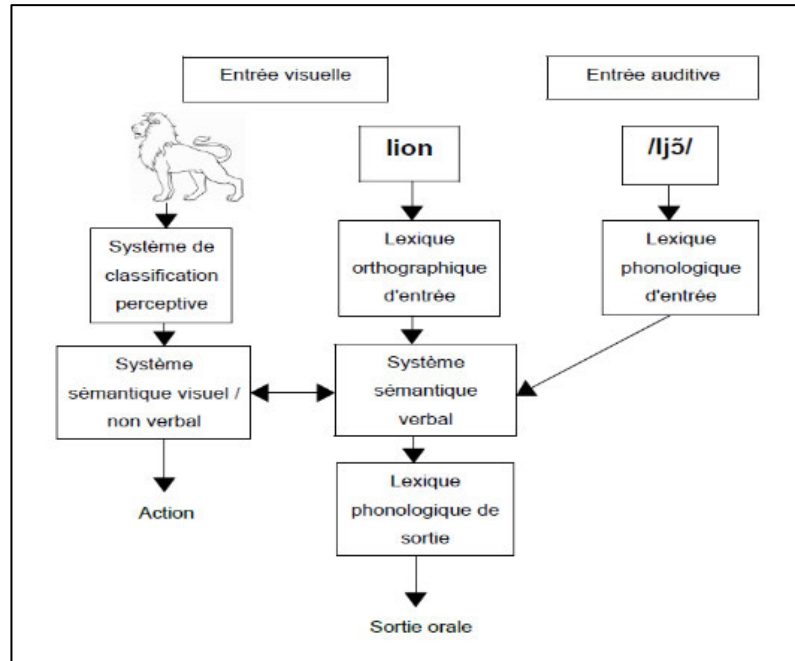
Entrée visuelle

Entrée auditive

lion

/ljɔ̃/

Système de classification perceptive

Lexique orthographique d'entrée

Lexique phonologique d'entrée

Système sémantique visuel / non verbal

Système sémantique verbal

Lexique phonologique de sortie

Action

Sortie orale